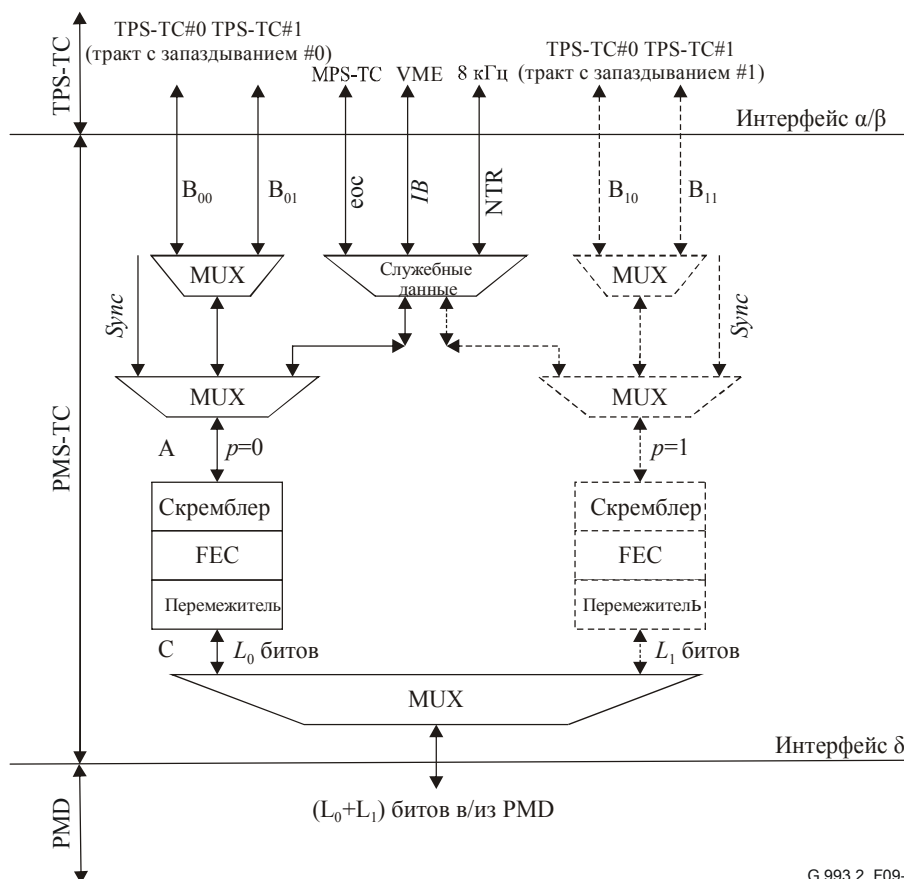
TPS-TC

TPS-TC#0 TPS-TC#1
(тракт с запаздыванием #0)

MPS-TC VME 8 кГц

TPS-TC#0 TPS-TC#1
(тракт с запаздыванием #1)

Интерфейс α/β

$B_{00}$ $B_{01}$ eoc *IB* NTR $B_{10}$ $B_{11}$

MUX

Служебные данные

MUX

*Sync*

*Sync*

MUX

MUX

PMS-TC

A $p$=0

$p$=1

Скремблер

FEC

Перемежитель

Скремблер

FEC

ПеремежителЬ

C $L_0$ битов

$L_1$ битов

MUX

Интерфейс δ

PMD

$(L_0+L_1)$ битов в/из PMD

G.993.2_F09-